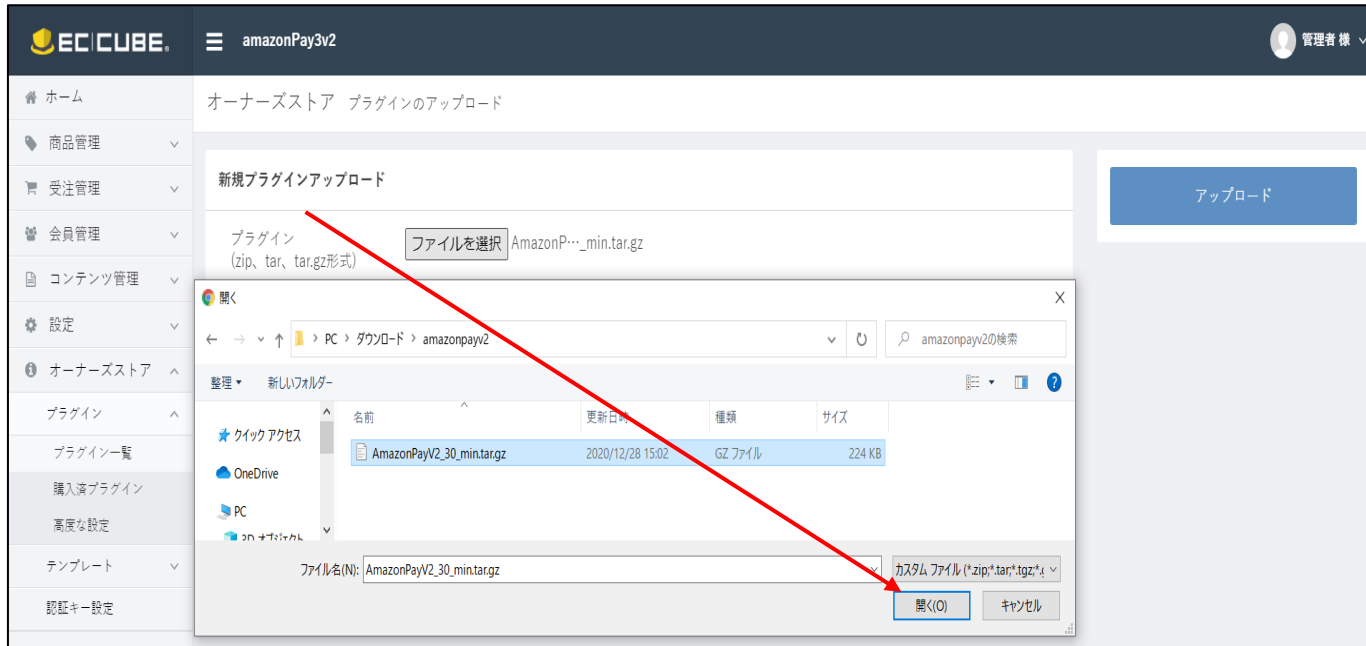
EC CUBE

amazonPay3v2

管理者 様

ホーム
商品管理
受注管理
会員管理
コンテンツ管理
設定
オーナーズストア
プラグイン
プラグイン一覧
購入済プラグイン
高度な設定
テンプレート
認証キー設定

オーナーズストア プラグインのアップロード

新規プラグインアップロード

プラグイン
(zip、tar、tar.gz形式)

ファイルを選択 AmazonP···_min.tar.gz

アップロード

開く

PC › ダウンロード › amazonpayv2

amazonpayv2の検索

整理 ▾ 新しいフォルダー

クイック アクセス
OneDrive
PC
3D オブジェクト

| 名前 | 更新日時 | 種類 | サイズ |
|---|---|---|---|
| AmazonPayV2_30_min.tar.gz | 2020/12/28 15:02 | GZ ファイル | 224 KB |

ファイル名(N): AmazonPayV2_30_min.tar.gz

カスタム ファイル (*.zip;*.tar;*.tgz;*.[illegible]

開く(O) キャンセル